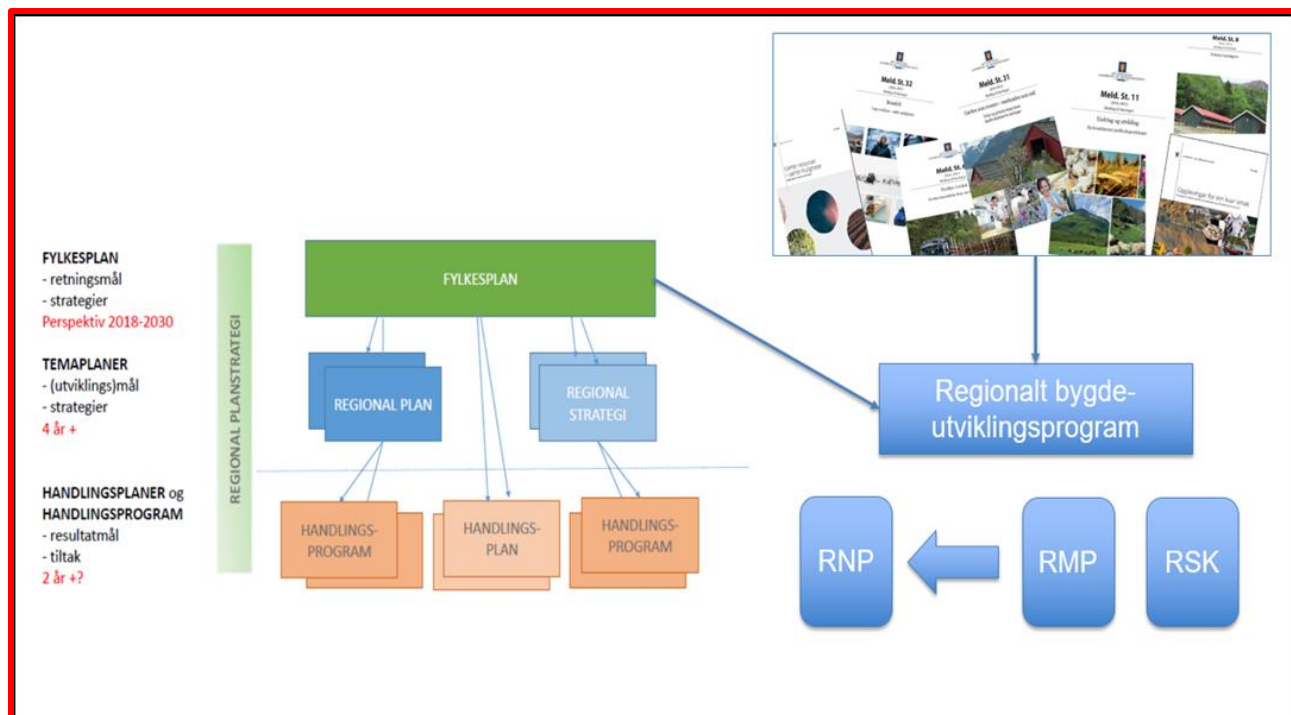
FYLKESPLAN
- retningsmål
- strategier
Perspektiv 2018-2030

TEMAPLANER
- (utviklings)mål
- strategier
4 år +

HANDLINGSPLANER og HANDLINGSPROGRAM
- resultatmål
- tiltak
2 år +?

REGIONAL PLANSTRATEGI

FYLKESPLAN

REGIONAL PLAN

REGIONAL STRATEGI

HANDLINGS-PROGRAM

HANDLINGS-PLAN

HANDLINGS-PROGRAM

Meld. St. 32

Meld. St. 31

Meld. St. 11

Meld. St. 9

Meld. St.

Regionalt bygde-utviklingsprogram

RNP

RMP

RSK